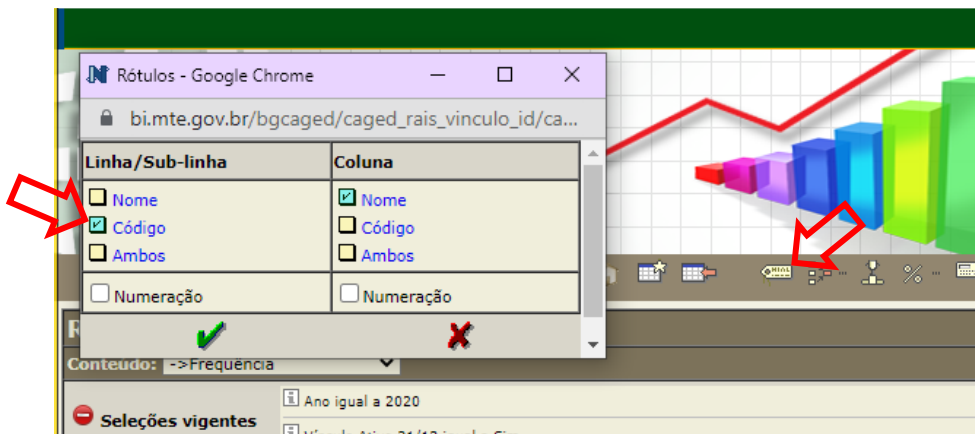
Rótulos - Google Chrome

bi.mte.gov.br/bgcaged/caged_rais_vinculo_id/ca...

| Linha/Sub-linha | Coluna |
|---|---|
| Nome<br>Código<br>Ambos | Nome<br>Código<br>Ambos |
| Numeração | Numeração |

Conteudo: ->Frequência

Seleções vigentes

Ano igual a 2020

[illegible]